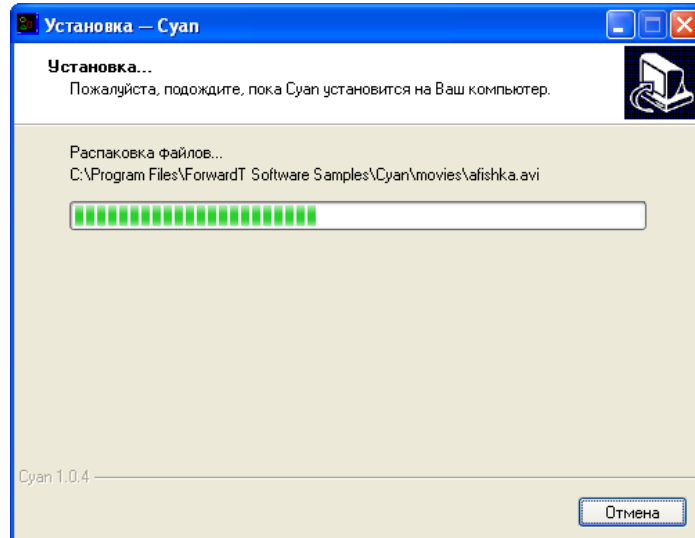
Установка — Cyan

Установка...
Пожалуйста, подождите, пока Cyan установится на Ваш компьютер.

Распаковка файлов...
C:\Program Files\ForwardT Software Samples\Cyan\movies\afishka.avi

Cyan 1.0.4

Отмена